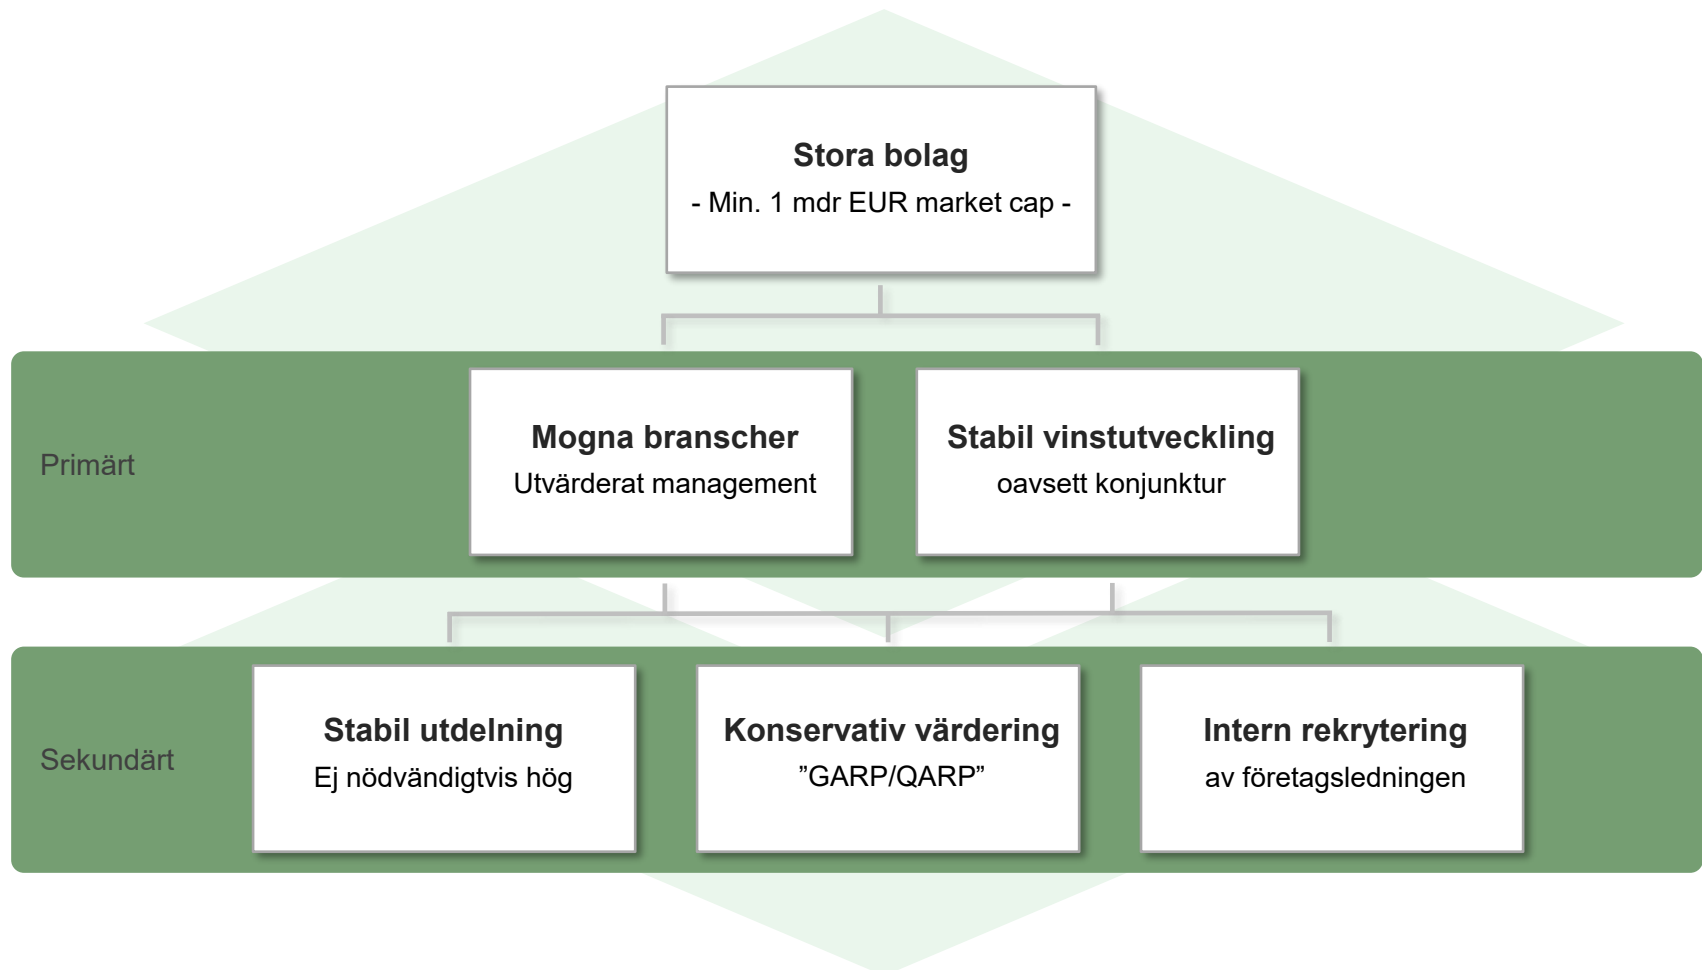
Stora bolag
- Min. 1 mdr EUR market cap -

Primärt

Mogna branscher
Utvärderat management

Stabil vinstutveckling
oavsett konjunktur

Sekundärt

Stabil utdelning
Ej nödvändigtvis hög

Konservativ värdering
”GARP/QARP”

Intern rekrytering
av företagsledningen